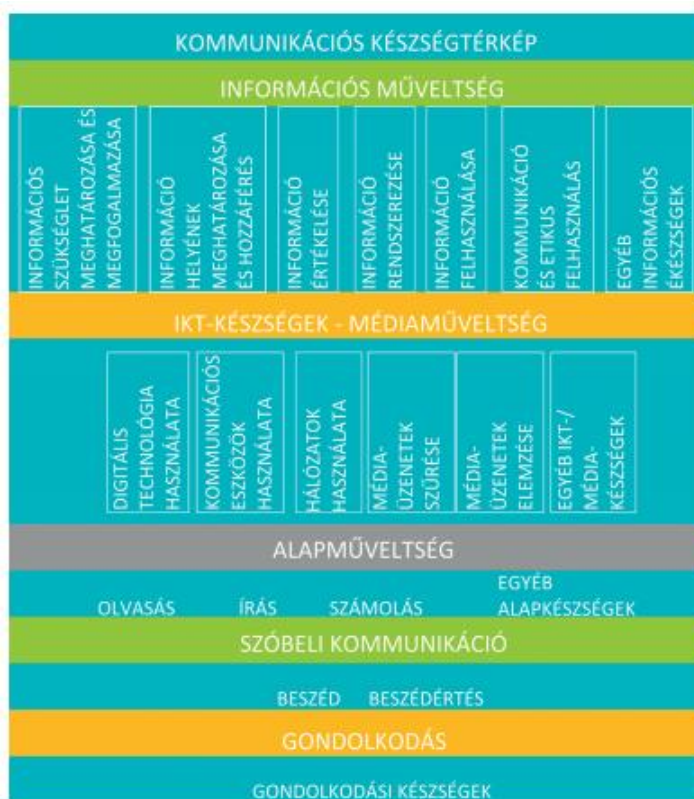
KOMMUNIKÁCIÓS KÉSZSÉGTÉRKÉP

INFORMÁCIÓS MŰVELTSÉG

INFORMÁCIÓS SZÜKSÉGLET MEGHATÁROZÁSA ÉS MEGFOGALMAZÁSA

INFORMÁCIÓ HELYÉNEK MEGHATÁROZÁSA ÉS HOZZÁFÉRÉS

INFORMÁCIÓ ÉRTÉKELÉSE

INFORMÁCIÓ RENDSZEREZÉSE

INFORMÁCIÓ FELHASZNÁLÁSA

KOMMUNIKÁCIÓ ÉS ETIKUS FELHASZNÁLÁS

EGYÉB INFORMÁCIÓS ÉKÉSZSÉGEK

IKT-KÉSZSÉGEK - MÉDIAMŰVELTSÉG

DIGITÁLIS TECHNOLÓGIA HASZNÁLATA

KOMMUNIKÁCIÓS ESZKÖZÖK HASZNÁLATA

HÁLÓZATOK HASZNÁLATA

MÉDIA-ÜZENETEK SZŰRÉSE

MÉDIA-ÜZENETEK ELEMZÉSE

EGYÉB IKT-/ MÉDIA-KÉSZSÉGEK

ALAPMŰVELTSÉG

OLVASÁS ÍRÁS SZÁMOLÁS EGYÉB ALAPKÉSZSÉGEK

SZÓBELI KOMMUNIKÁCIÓ

BESZÉD BESZÉDÉRTÉS

GONDOLKODÁS

GONDOLKODÁSI KÉSZSÉGEK